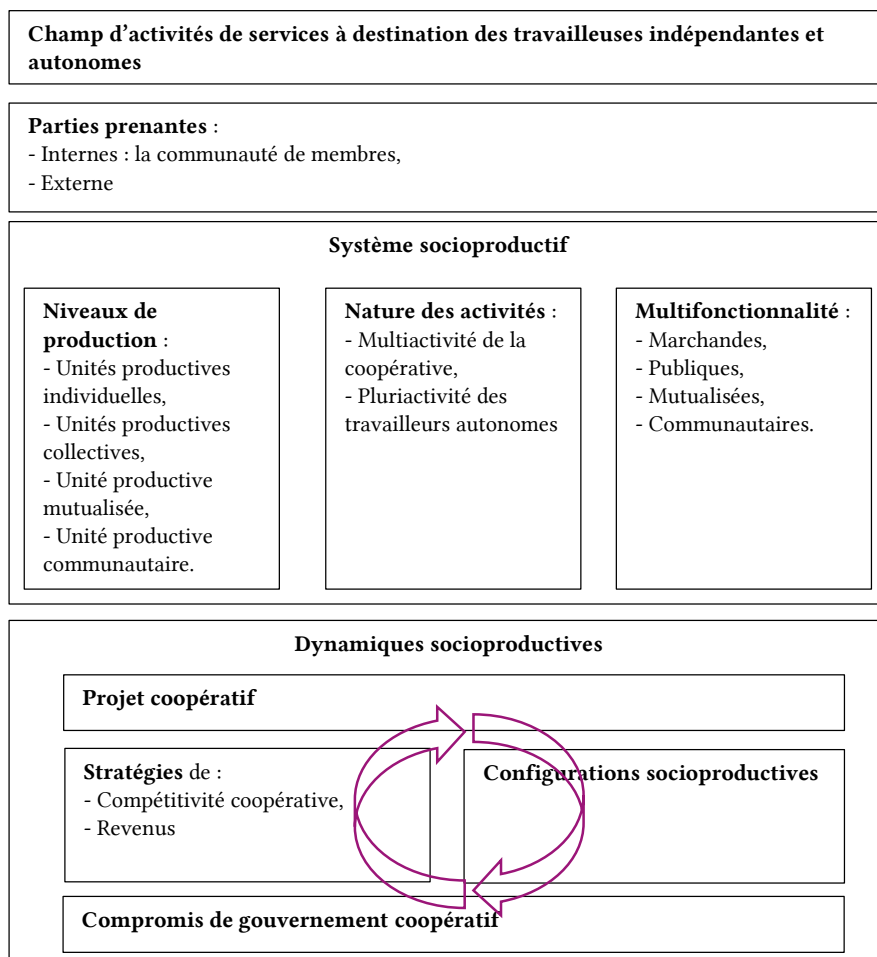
**Champ d’activités de services à destination des travailleuses indépendantes et autonomes**

**Parties prenantes** :
- Internes : la communauté de membres,
- Externe

**Système socioproductif**

**Niveaux de production** :
- Unités productives individuelles,
- Unités productives collectives,
- Unité productive mutualisée,
- Unité productive communautaire.

**Nature des activités** :
- Multiactivité de la coopérative,
- Pluriactivité des travailleurs autonomes

**Multifonctionnalité** :
- Marchandes,
- Publiques,
- Mutualisées,
- Communautaires.

**Dynamiques socioproductives**

**Projet coopératif**

**Stratégies** de :
- Compétitivité coopérative,
- Revenus

**Configurations socioproductives**

**Compromis de gouvernement coopératif**